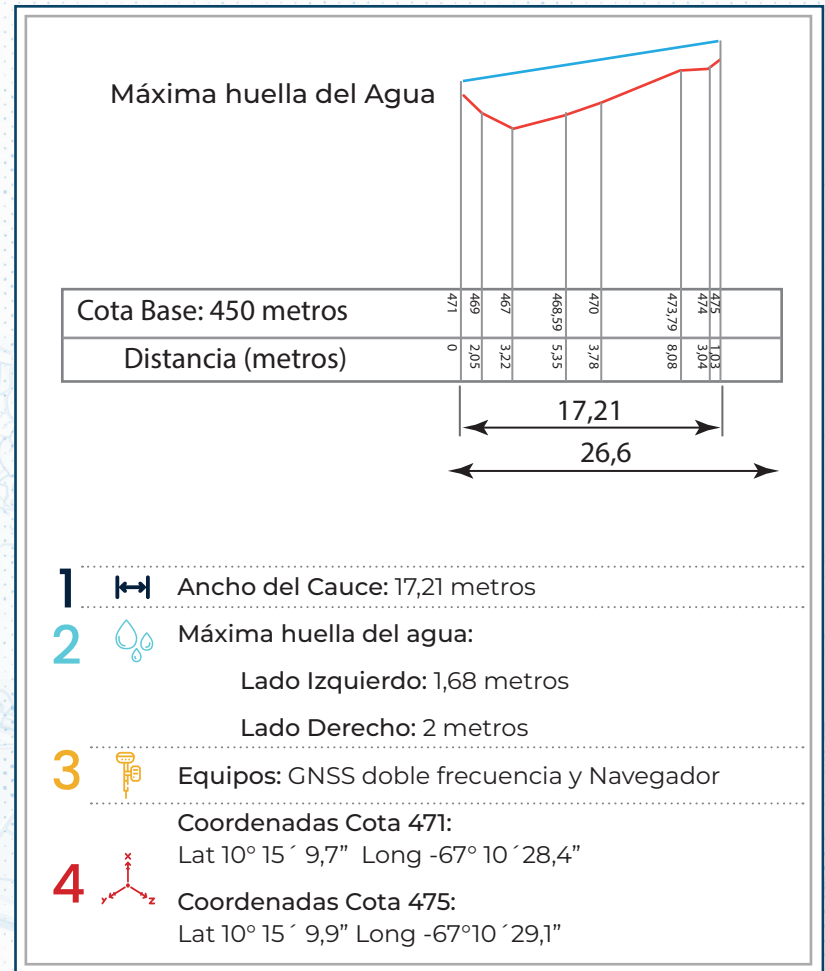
Máxima huella del Agua

| Cota Base: 450 metros | 471 | 469 | 467 | 468,59 | 470 | 473,79 | 474 | 475 |
|---|---|---|---|---|---|---|---|---|
| Distancia (metros) | 0 | 2,05 | 3,22 | 5,35 | 3,78 | 8,08 | 3,04 | 1,03 |

17,21

26,6

1 Ancho del Cauce: 17,21 metros

2 Máxima huella del agua:

Lado Izquierdo: 1,68 metros

Lado Derecho: 2 metros

3 Equipos: GNSS doble frecuencia y Navegador

4 x y z Coordenadas Cota 471:
Lat 10° 15´ 9,7" Long -67° 10´28,4"

Coordenadas Cota 475:
Lat 10° 15´ 9,9" Long -67°10´29,1"